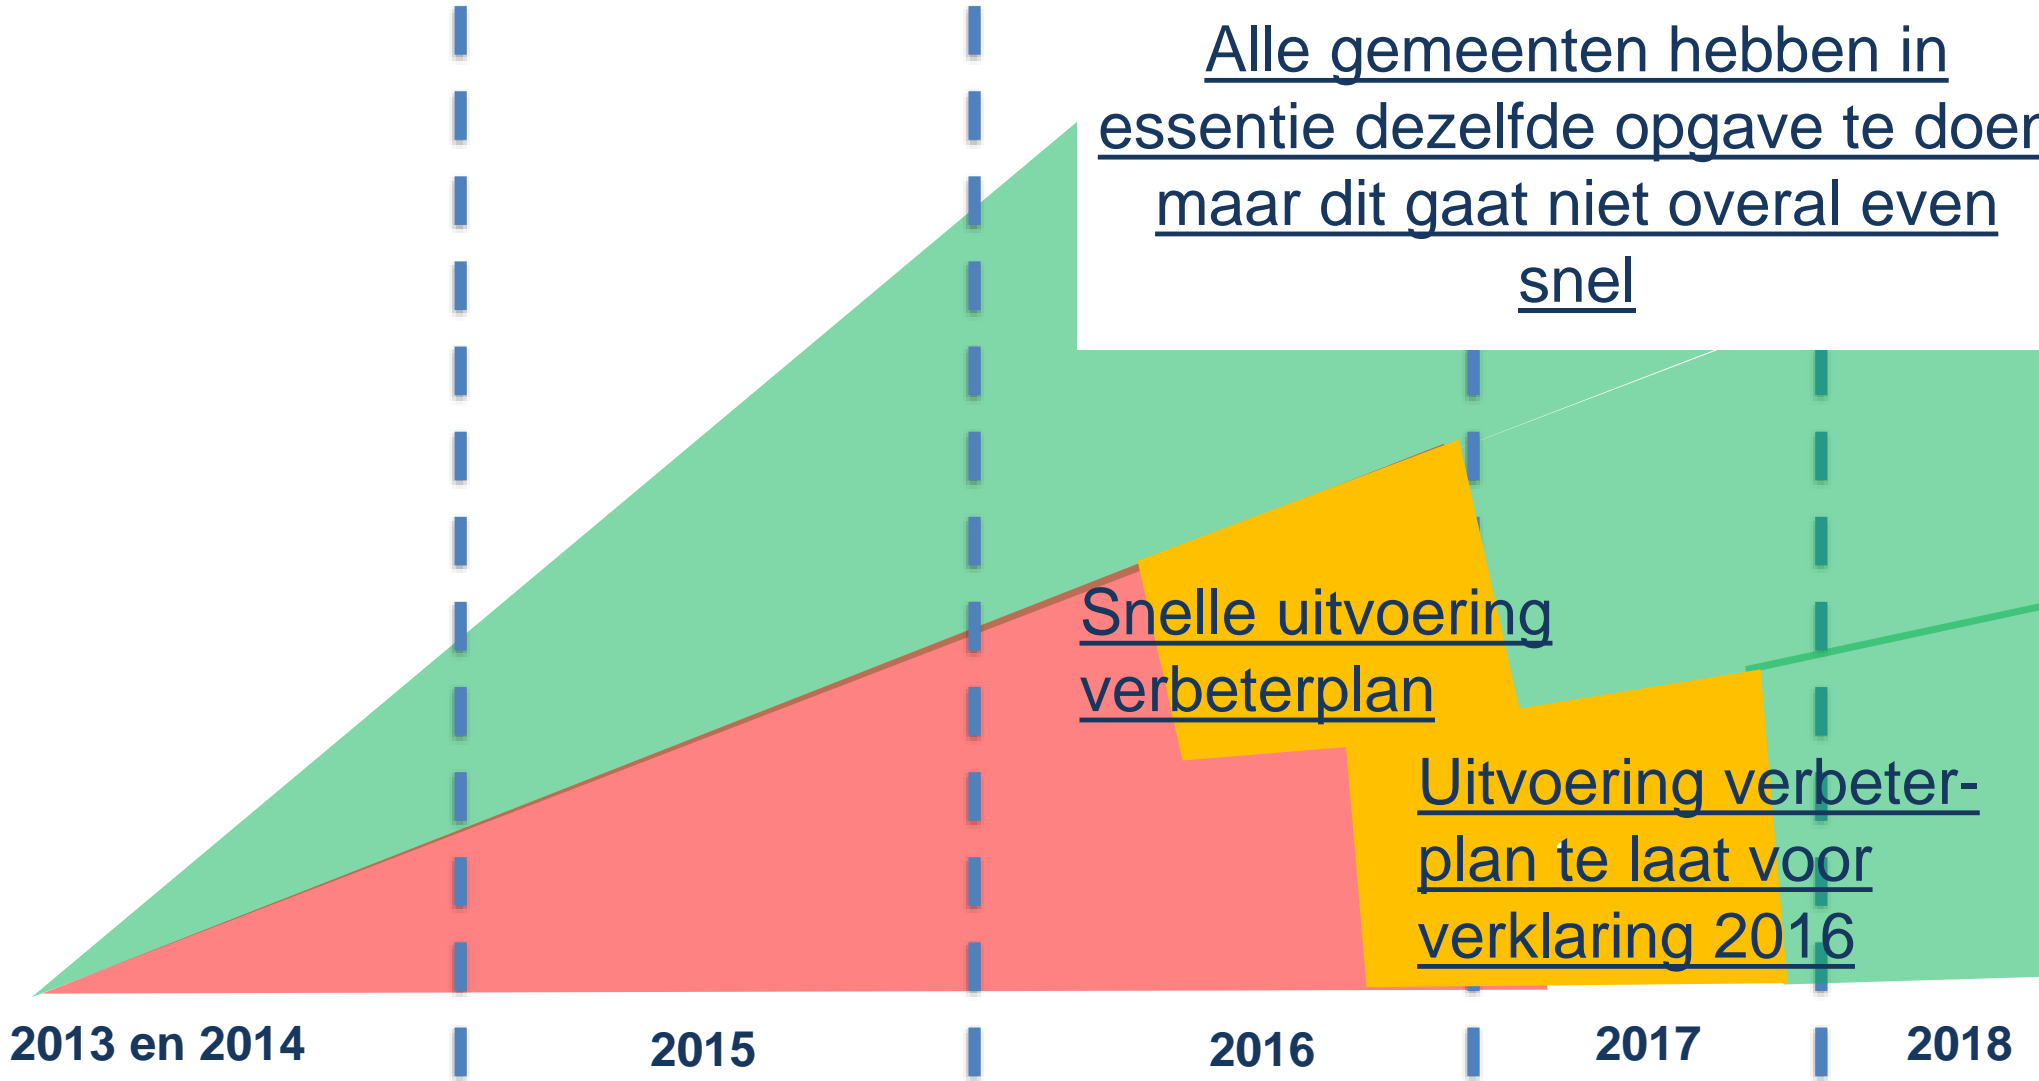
Alle gemeenten hebben in essentie dezelfde opgave te doen maar dit gaat niet overal even snel

Snelle uitvoering verbeterplan

Uitvoering verbeterplan te laat voor verklaring 2016

2013 en 2014

2015

2016

2017

2018